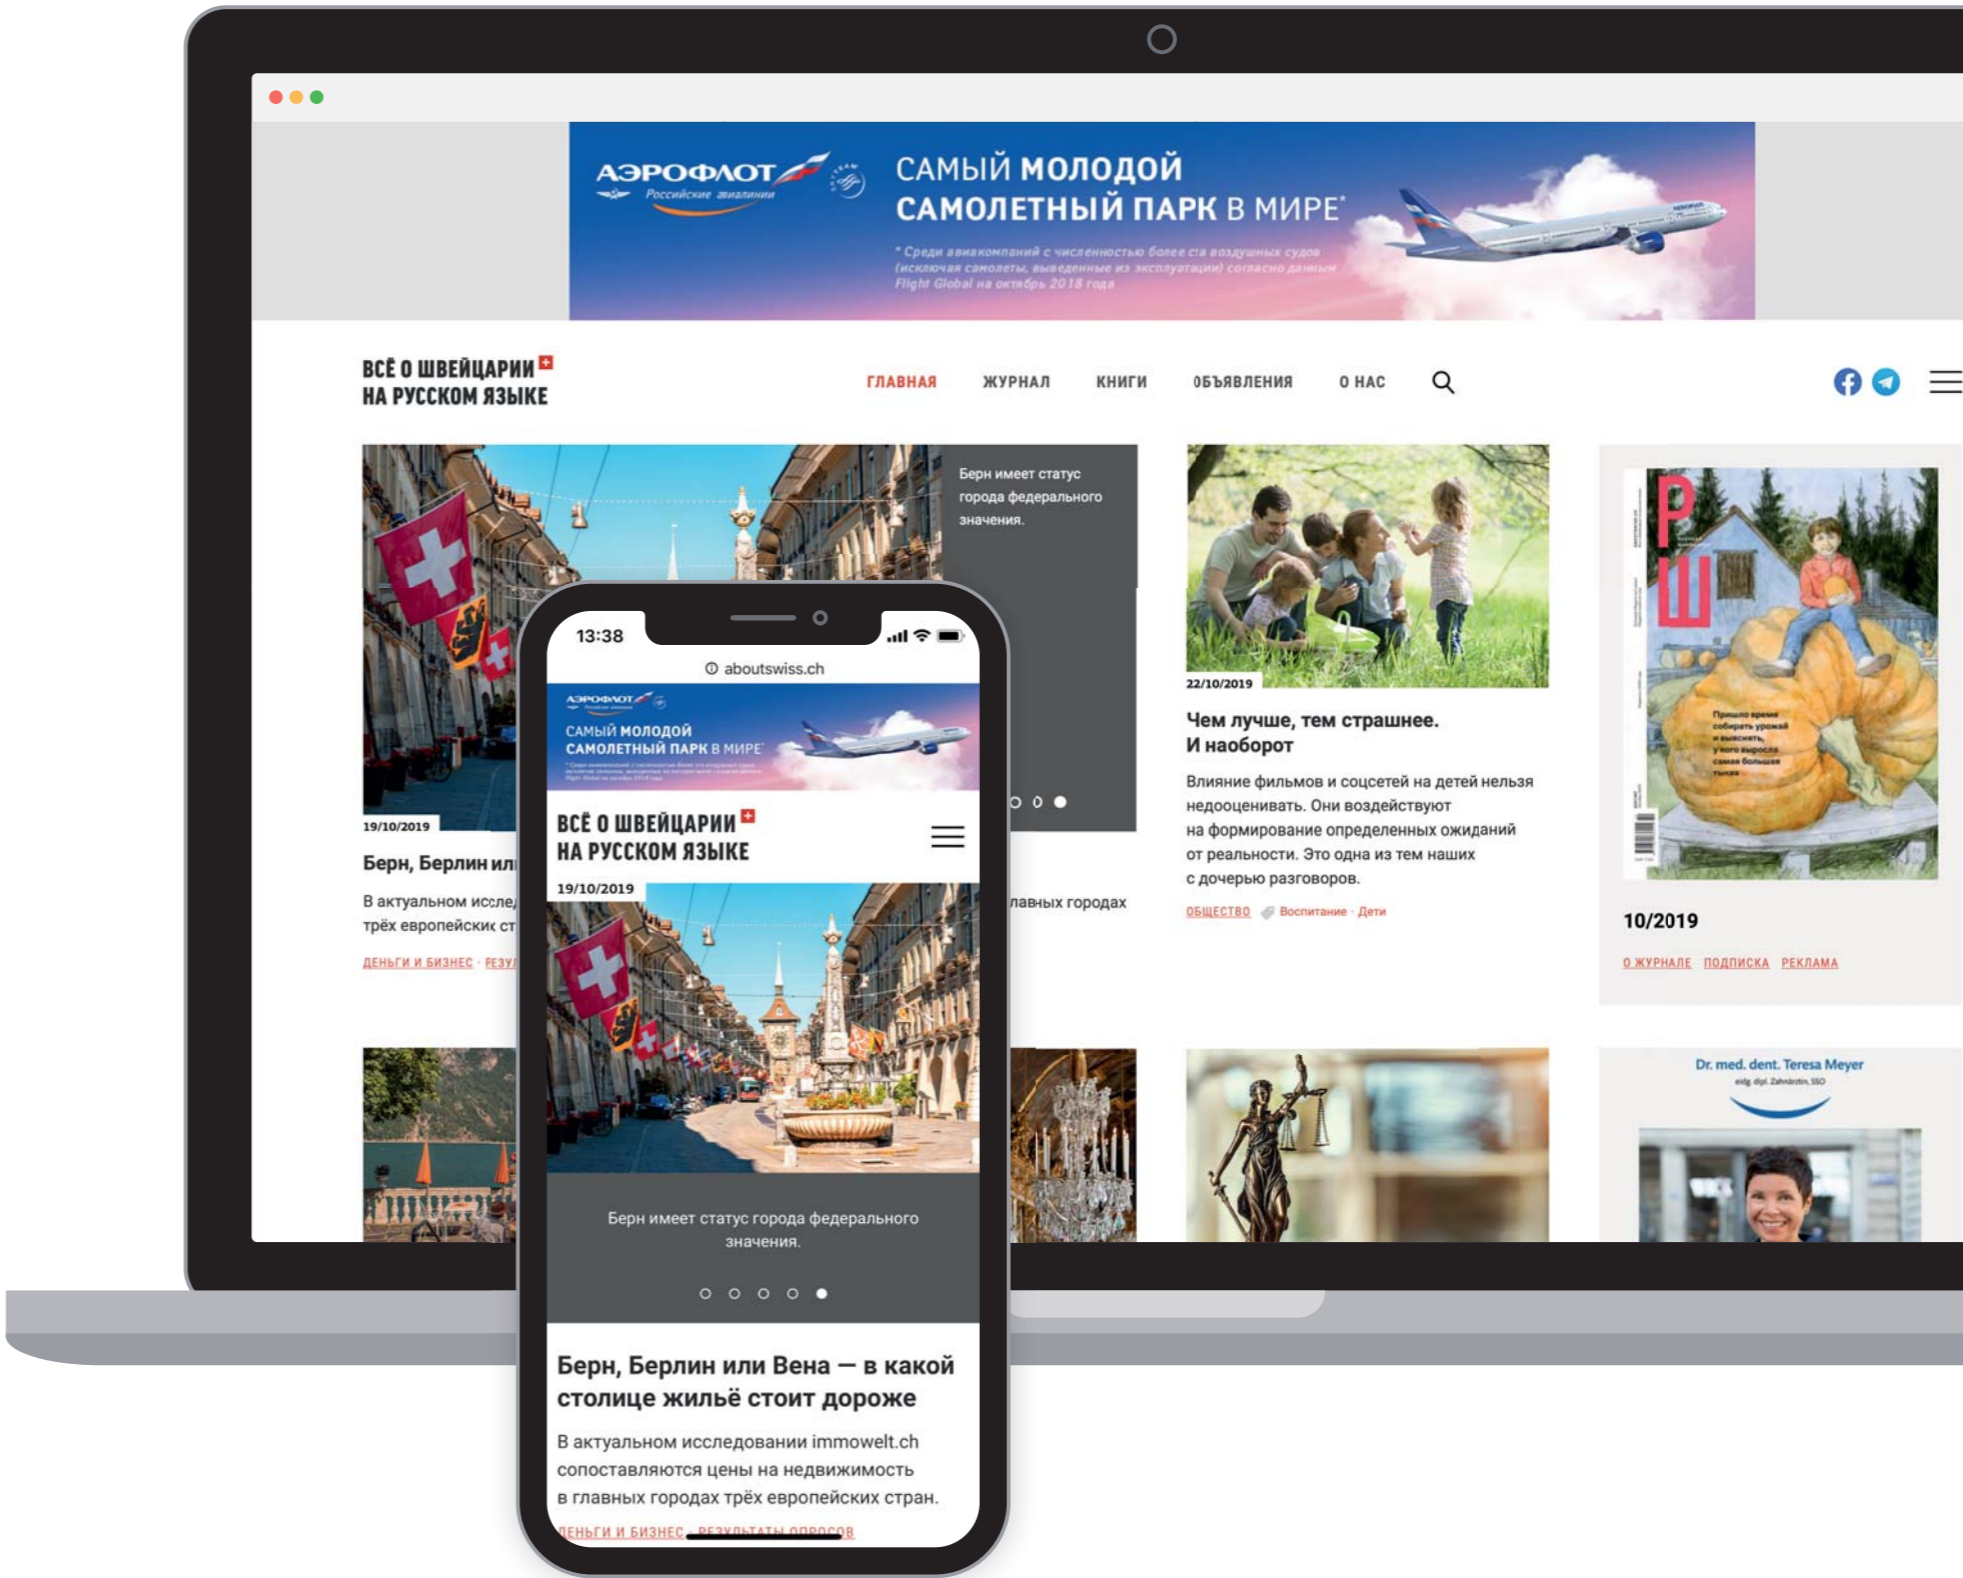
АЭРОФЛОТ
Российские авиалинии

САМЫЙ МОЛОДОЙ САМОЛЕТНЫЙ ПАРК В МИРЕ*

* Среди авиакомпаний с численностью более ста воздушных судов (исключая самолеты, выведенные из эксплуатации) согласно данным Flight Global на октябрь 2018 года

ВСЁ О ШВЕЙЦАРИИ НА РУССКОМ ЯЗЫКЕ

ГЛАВНАЯ ЖУРНАЛ КНИГИ ОБЪЯВЛЕНИЯ О НАС

Берн имеет статус города федерального значения.

19/10/2019

Берн, Берлин или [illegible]

В актуальном иссле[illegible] трёх европейских ст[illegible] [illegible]лавных городах

ДЕНЬГИ И БИЗНЕС · РЕЗУ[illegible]

22/10/2019

Чем лучше, тем страшнее. И наоборот

Влияние фильмов и соцсетей на детей нельзя недооценивать. Они воздействуют на формирование определенных ожиданий от реальности. Это одна из тем наших с дочерью разговоров.

ОБЩЕСТВО · Воспитание · Дети

РШ

10/2019

О ЖУРНАЛЕ ПОДПИСКА РЕКЛАМА

Dr. med. dent. Teresa Meyer

13:38

aboutswiss.ch

АЭРОФЛОТ

САМЫЙ МОЛОДОЙ САМОЛЕТНЫЙ ПАРК В МИРЕ*

ВСЁ О ШВЕЙЦАРИИ НА РУССКОМ ЯЗЫКЕ

19/10/2019

Берн имеет статус города федерального значения.

Берн, Берлин или Вена — в какой столице жильё стоит дороже

В актуальном исследовании immowelt.ch сопоставляются цены на недвижимость в главных городах трёх европейских стран.

ДЕНЬГИ И БИЗНЕС · РЕЗУЛЬТАТЫ ОПРОСОВ